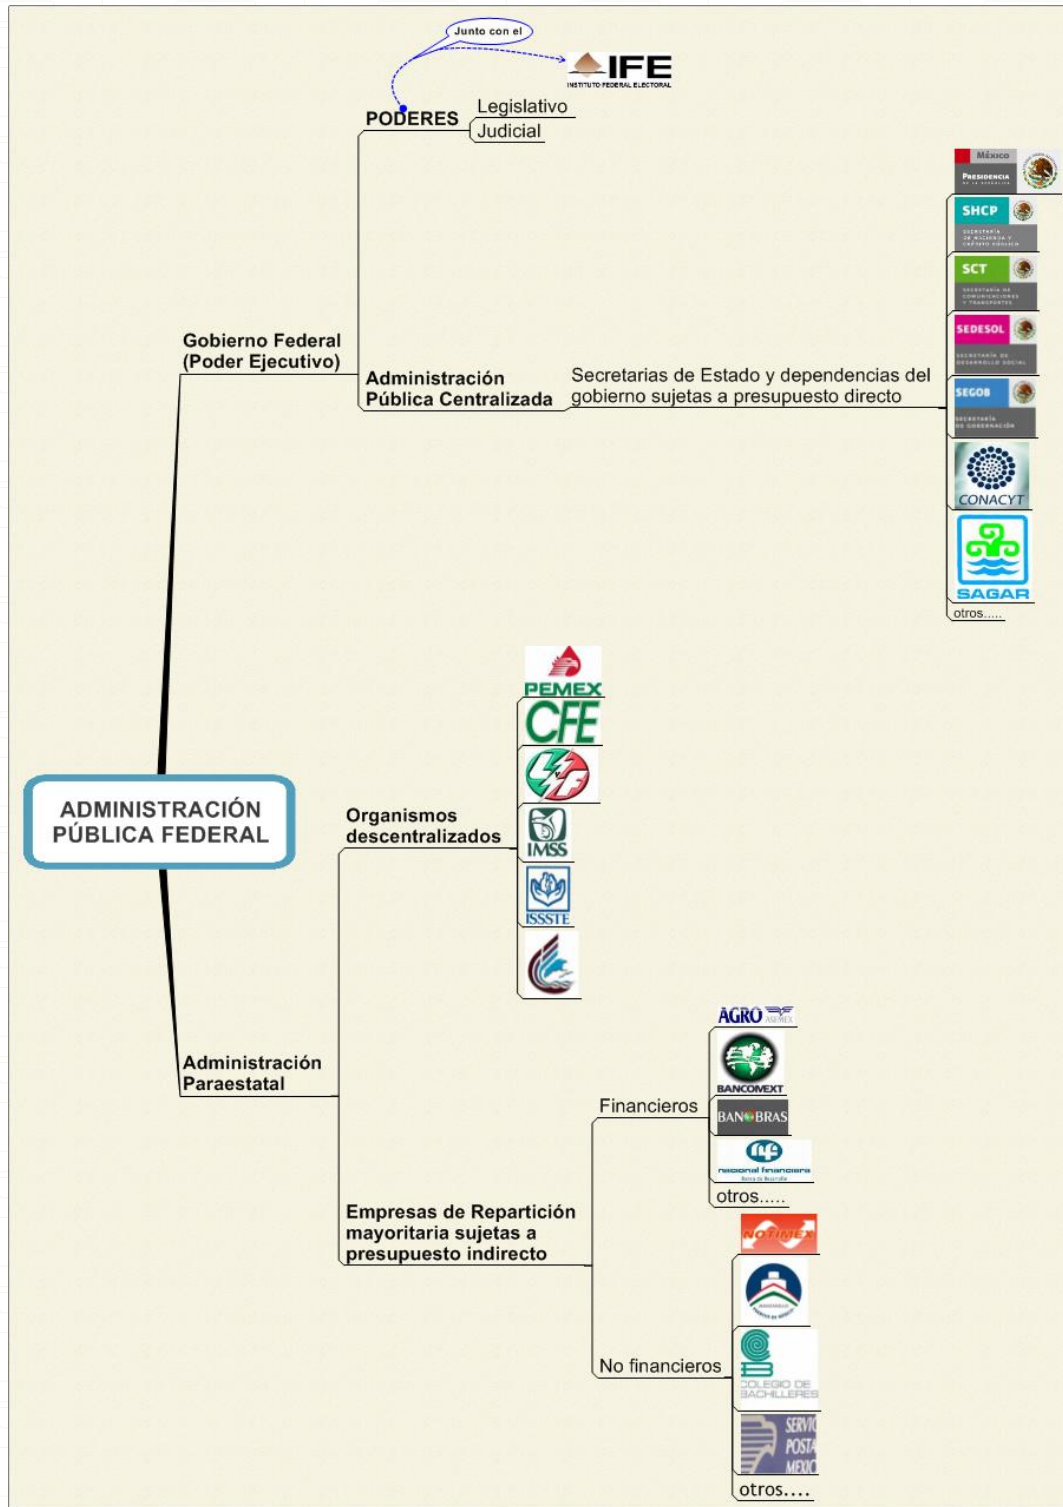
Junto con el

IFE
INSTITUTO FEDERAL ELECTORAL

PODERES
Legislativo
Judicial

México
PRESIDENCIA

SHCP

SCT

SEDESOL

SEGOB

CONACYT

SAGAR

otros.....

Gobierno Federal
(Poder Ejecutivo)

Administración
Pública Centralizada

Secretarias de Estado y dependencias del gobierno sujetas a presupuesto directo

PEMEX

CFE

IMSS

ISSSTE

ADMINISTRACIÓN PÚBLICA FEDERAL

Organismos descentralizados

AGRO

BANCOMEXT

BANOBRAS

nacional financiera

otros.....

Administración Paraestatal

Financieros

Empresas de Repartición mayoritaria sujetas a presupuesto indirecto

NOTIMEX

COLEGIO DE BACHILLERES

SERVIC POSTA MEXIC

No financieros

otros....